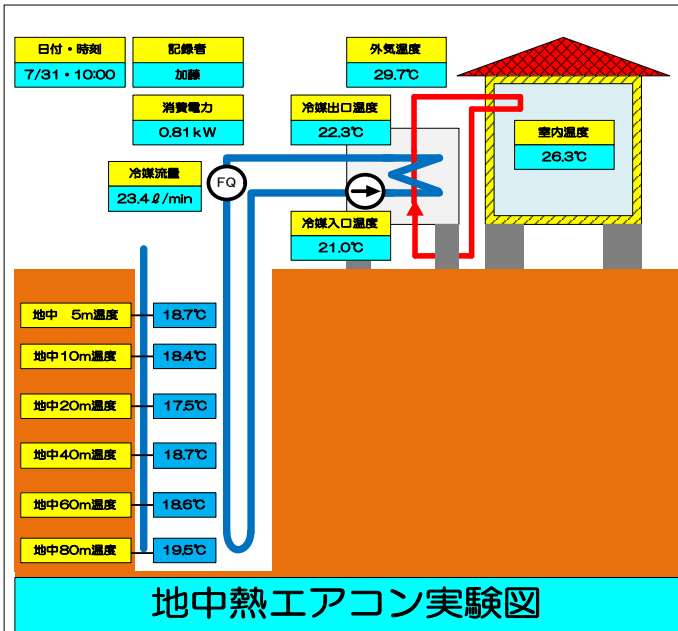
日付・時刻
7/31・10:00

記録者
加藤

外気温度
29.7℃

消費電力
0.81kW

冷媒出口温度
22.3℃

室内温度
26.3℃

冷媒流量
23.4ℓ/min

FQ

冷媒入口温度
21.0℃

地中　5m温度
18.7℃

地中10m温度
18.4℃

地中20m温度
17.5℃

地中40m温度
18.7℃

地中60m温度
18.6℃

地中80m温度
19.5℃

地中熱エアコン実験図